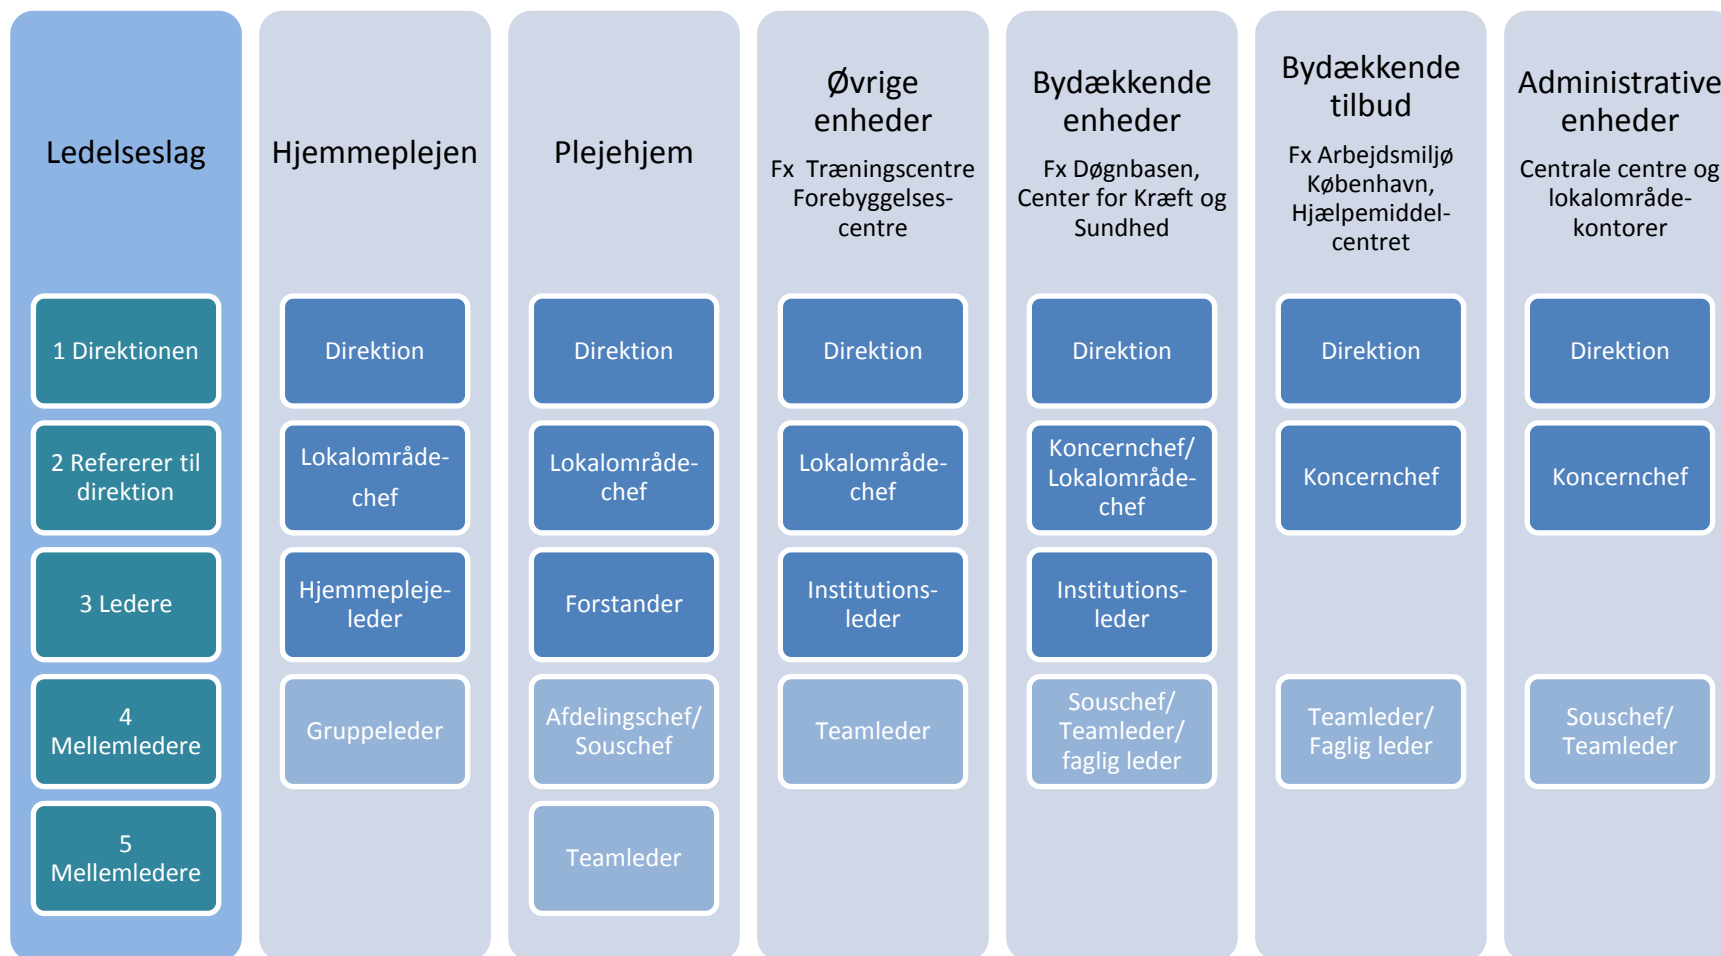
Ledelseslag

1 Direktionen

2 Refererer til direktion

3 Ledere

4 Mellemledere

5 Mellemledere

Hjemmeplejen

Direktion

Lokalområde-chef

Hjemmepleje-leder

Gruppeleder

Plejehjem

Direktion

Lokalområde-chef

Forstander

Afdelingschef/ Souschef

Teamleder

Øvrige enheder

Fx Træningscentre Forebyggelses-centre

Direktion

Lokalområde-chef

Institutions-leder

Teamleder

Bydækkende enheder

Fx Døgnbasen, Center for Kræft og Sundhed

Direktion

Koncernchef/ Lokalområde-chef

Institutions-leder

Souschef/ Teamleder/ faglig leder

Bydækkende tilbud

Fx Arbejdsmiljø København, Hjælpemiddel-centret

Direktion

Koncernchef

Teamleder/ Faglig leder

Administrative enheder

Centrale centre og lokalområde-kontorer

Direktion

Koncernchef

Souschef/ Teamleder